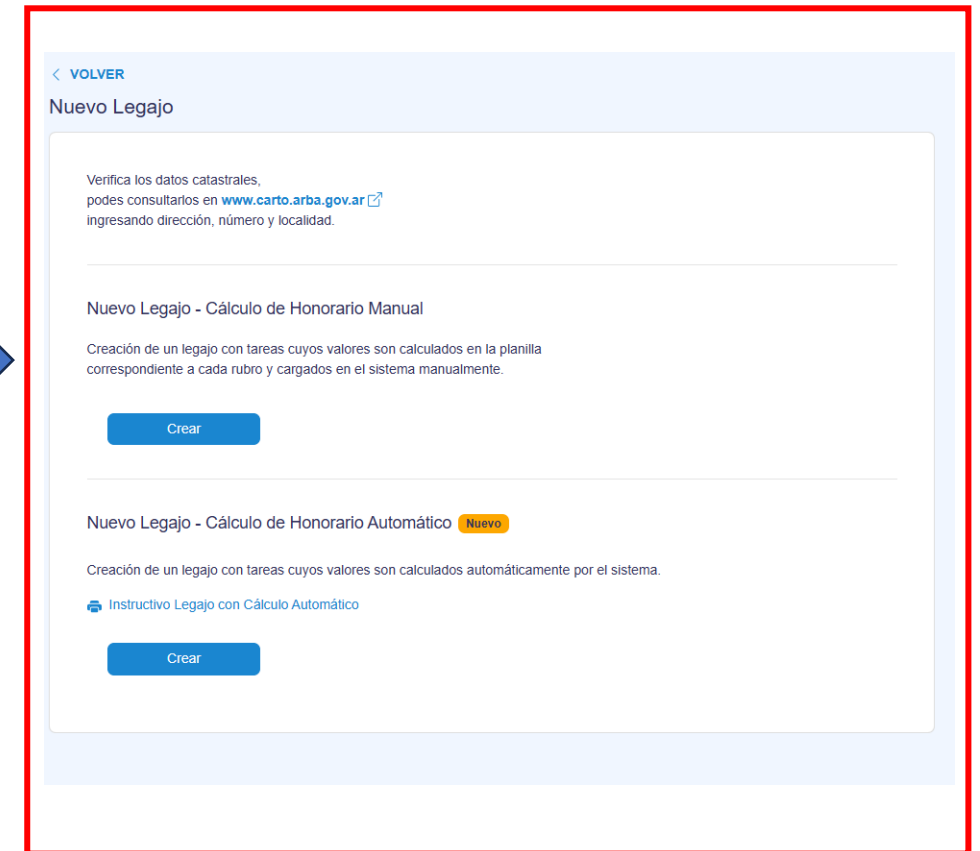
< VOLVER

Nuevo Legajo

Verifica los datos catastrales,
podes consultarlos en www.carto.arba.gov.ar
ingresando dirección, número y localidad.

Nuevo Legajo - Cálculo de Honorario Manual

Creación de un legajo con tareas cuyos valores son calculados en la planilla correspondiente a cada rubro y cargados en el sistema manualmente.

Crear

Nuevo Legajo - Cálculo de Honorario Automático Nuevo

Creación de un legajo con tareas cuyos valores son calculados automáticamente por el sistema.

Instructivo Legajo con Cálculo Automático

Crear